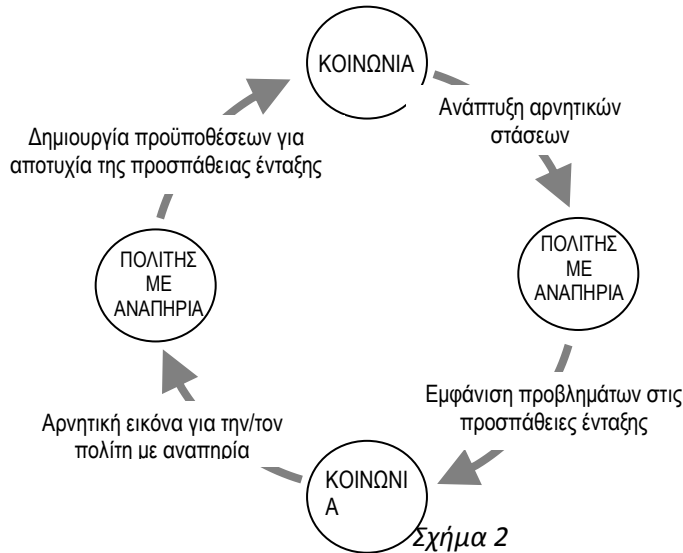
ΚΟΙΝΩΝΙΑ

Ανάπτυξη αρνητικών στάσεων

ΠΟΛΙΤΗΣ ΜΕ ΑΝΑΠΗΡΙΑ

Εμφάνιση προβλημάτων στις προσπάθειες ένταξης

ΚΟΙΝΩΝΙ Α

Αρνητική εικόνα για την/τον πολίτη με αναπηρία

ΠΟΛΙΤΗΣ ΜΕ ΑΝΑΠΗΡΙΑ

Δημιουργία προϋποθέσεων για αποτυχία της προσπάθειας ένταξης

Σχήμα 2